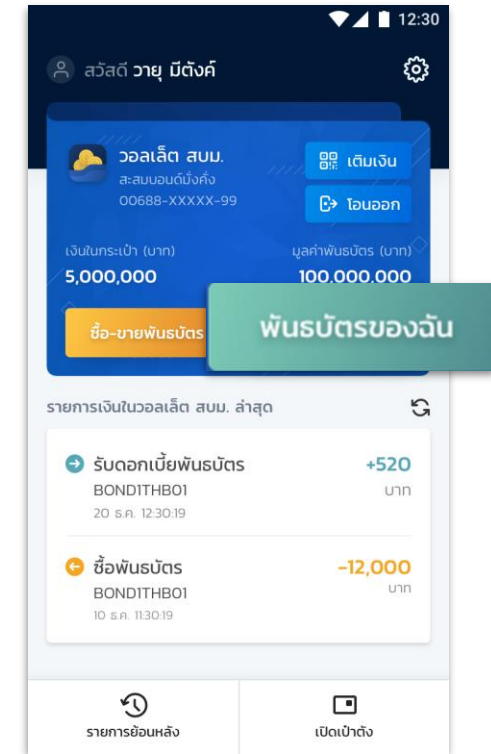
12:30

สวัสดี วายุ มีตังค์

วอลเล็ต สบม.
สะสมบอนด์มั่งคั่ง
00688-XXXXX-99

เติมเงิน

โอนออก

เงินในกระเป๋า (บาท)
5,000,000

มูลค่าพันธบัตร (บาท)
100,000,000

ซื้อ-ขายพันธบัตร

พันธบัตรของฉัน

รายการเงินในวอลเล็ต สบม. ล่าสุด

รับดอกเบี้ยพันธบัตร
BOND1THB01
20 ธ.ค. 12:30:19

+520
บาท

ซื้อพันธบัตร
BOND1THB01
10 ธ.ค. 11:30:19

-12,000
บาท

รายการย้อนหลัง

เปิดเป๋าตัง